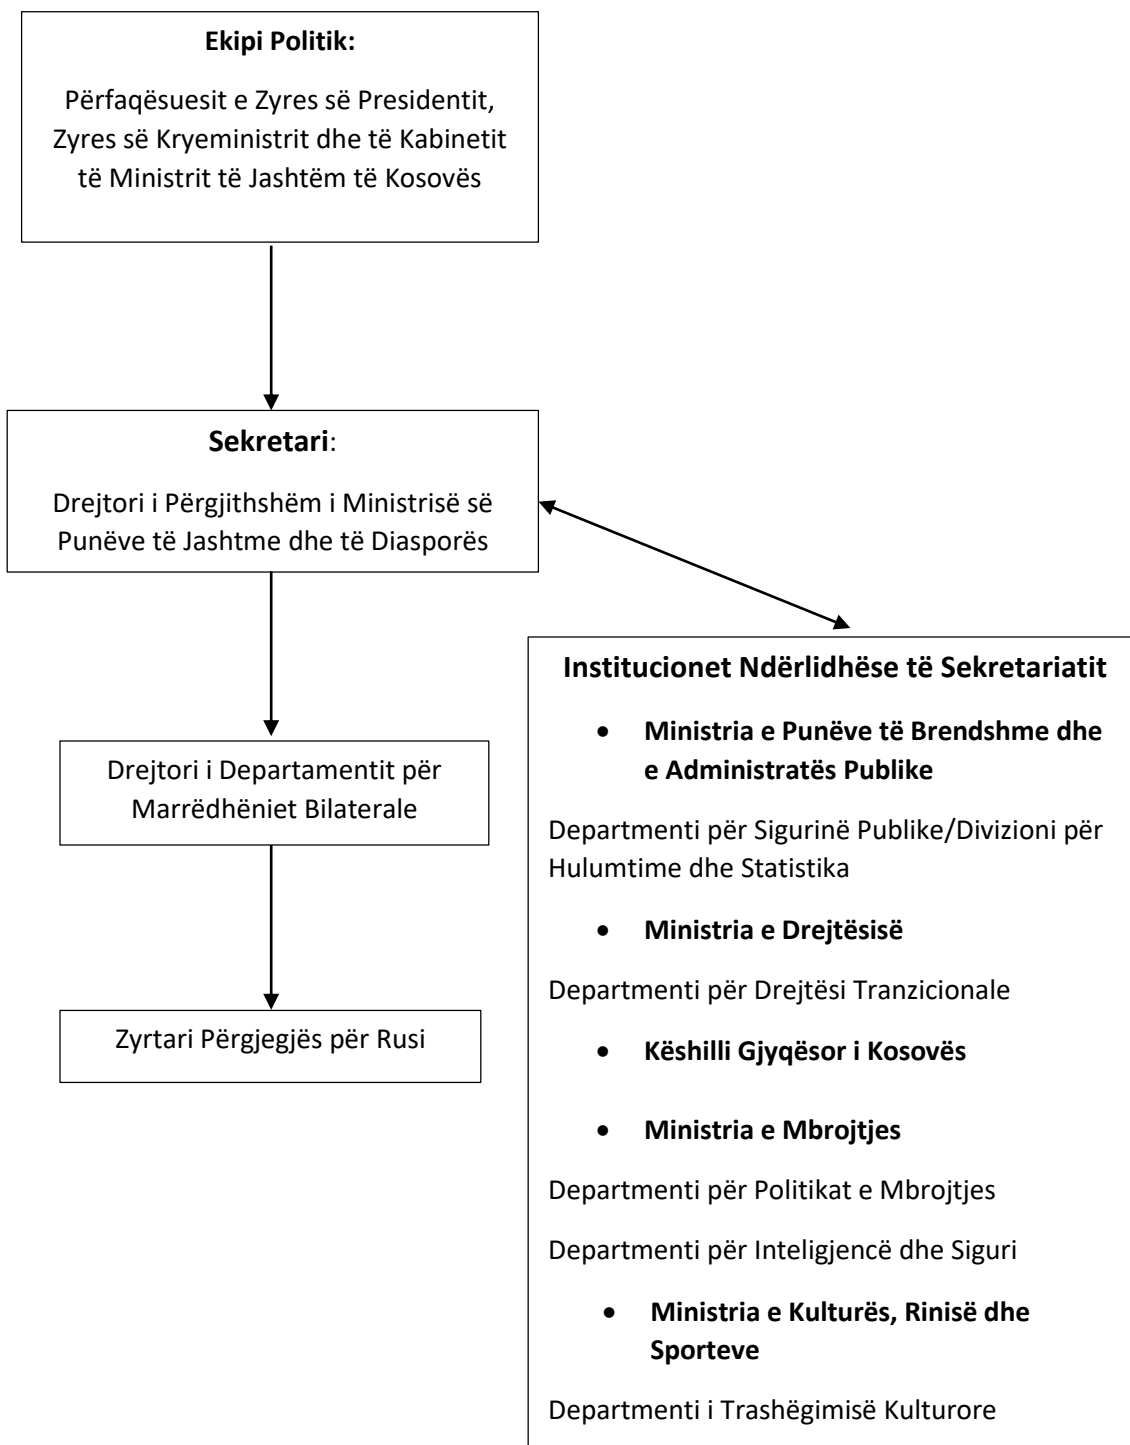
**Ekipi Politik:**

Përfaqësuesit e Zyres së Presidentit, Zyres së Kryeministrit dhe të Kabinetit të Ministrit të Jashtëm të Kosovës

**Sekretari**:

Drejtori i Përgjithshëm i Ministrisë së Punëve të Jashtme dhe të Diasporës

Drejtori i Departamentit për Marrëdhëniet Bilaterale

Zyrtari Përgjegjës për Rusi

**Institucionet Ndërlidhëse të Sekretariatit**

- **Ministria e Punëve të Brendshme dhe e Administratës Publike**

Departmenti për Sigurinë Publike/Divizioni për Hulumtime dhe Statistika

- **Ministria e Drejtësisë**

Departmenti për Drejtësi Tranzicionale

- **Këshilli Gjyqësor i Kosovës**

- **Ministria e Mbrojtjes**

Departmenti për Politikat e Mbrojtjes

Departmenti për Inteligjencë dhe Siguri

- **Ministria e Kulturës, Rinisë dhe Sporteve**

Departmenti i Trashëgimisë Kulturore